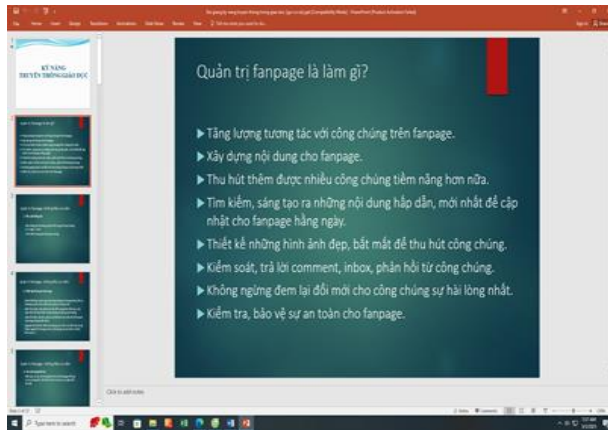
KỸ NĂNG TRUYỀN THÔNG GIÁO DỤC

Quản trị fanpage là làm gì?

▶ Tăng lượng tương tác với công chúng trên fanpage.
▶ Xây dựng nội dung cho fanpage.
▶ Thu hút thêm được nhiều công chúng tiềm năng hơn nữa.
▶ Tìm kiếm, sáng tạo ra những nội dung hấp dẫn, mới nhất để cập nhật cho fanpage hằng ngày.
▶ Thiết kế những hình ảnh đẹp, bắt mắt để thu hút công chúng.
▶ Kiểm soát, trả lời comment, inbox, phản hồi từ công chúng.
▶ Không ngừng đem lại đổi mới cho công chúng sự hài lòng nhất.
▶ Kiểm tra, bảo vệ sự an toàn cho fanpage.

Click to add notes

Type here to search